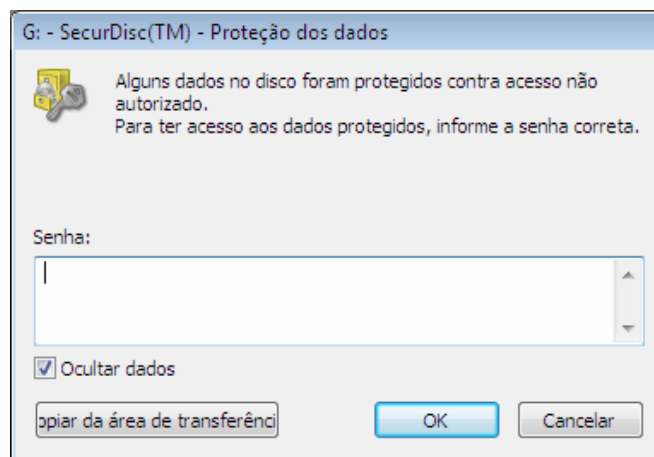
G: - SecurDisc(TM) - Proteção dos dados

Alguns dados no disco foram protegidos contra acesso não autorizado.
Para ter acesso aos dados protegidos, informe a senha correta.

Senha:

Ocultar dados

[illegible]piar da área de transferênci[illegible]

OK

Cancelar